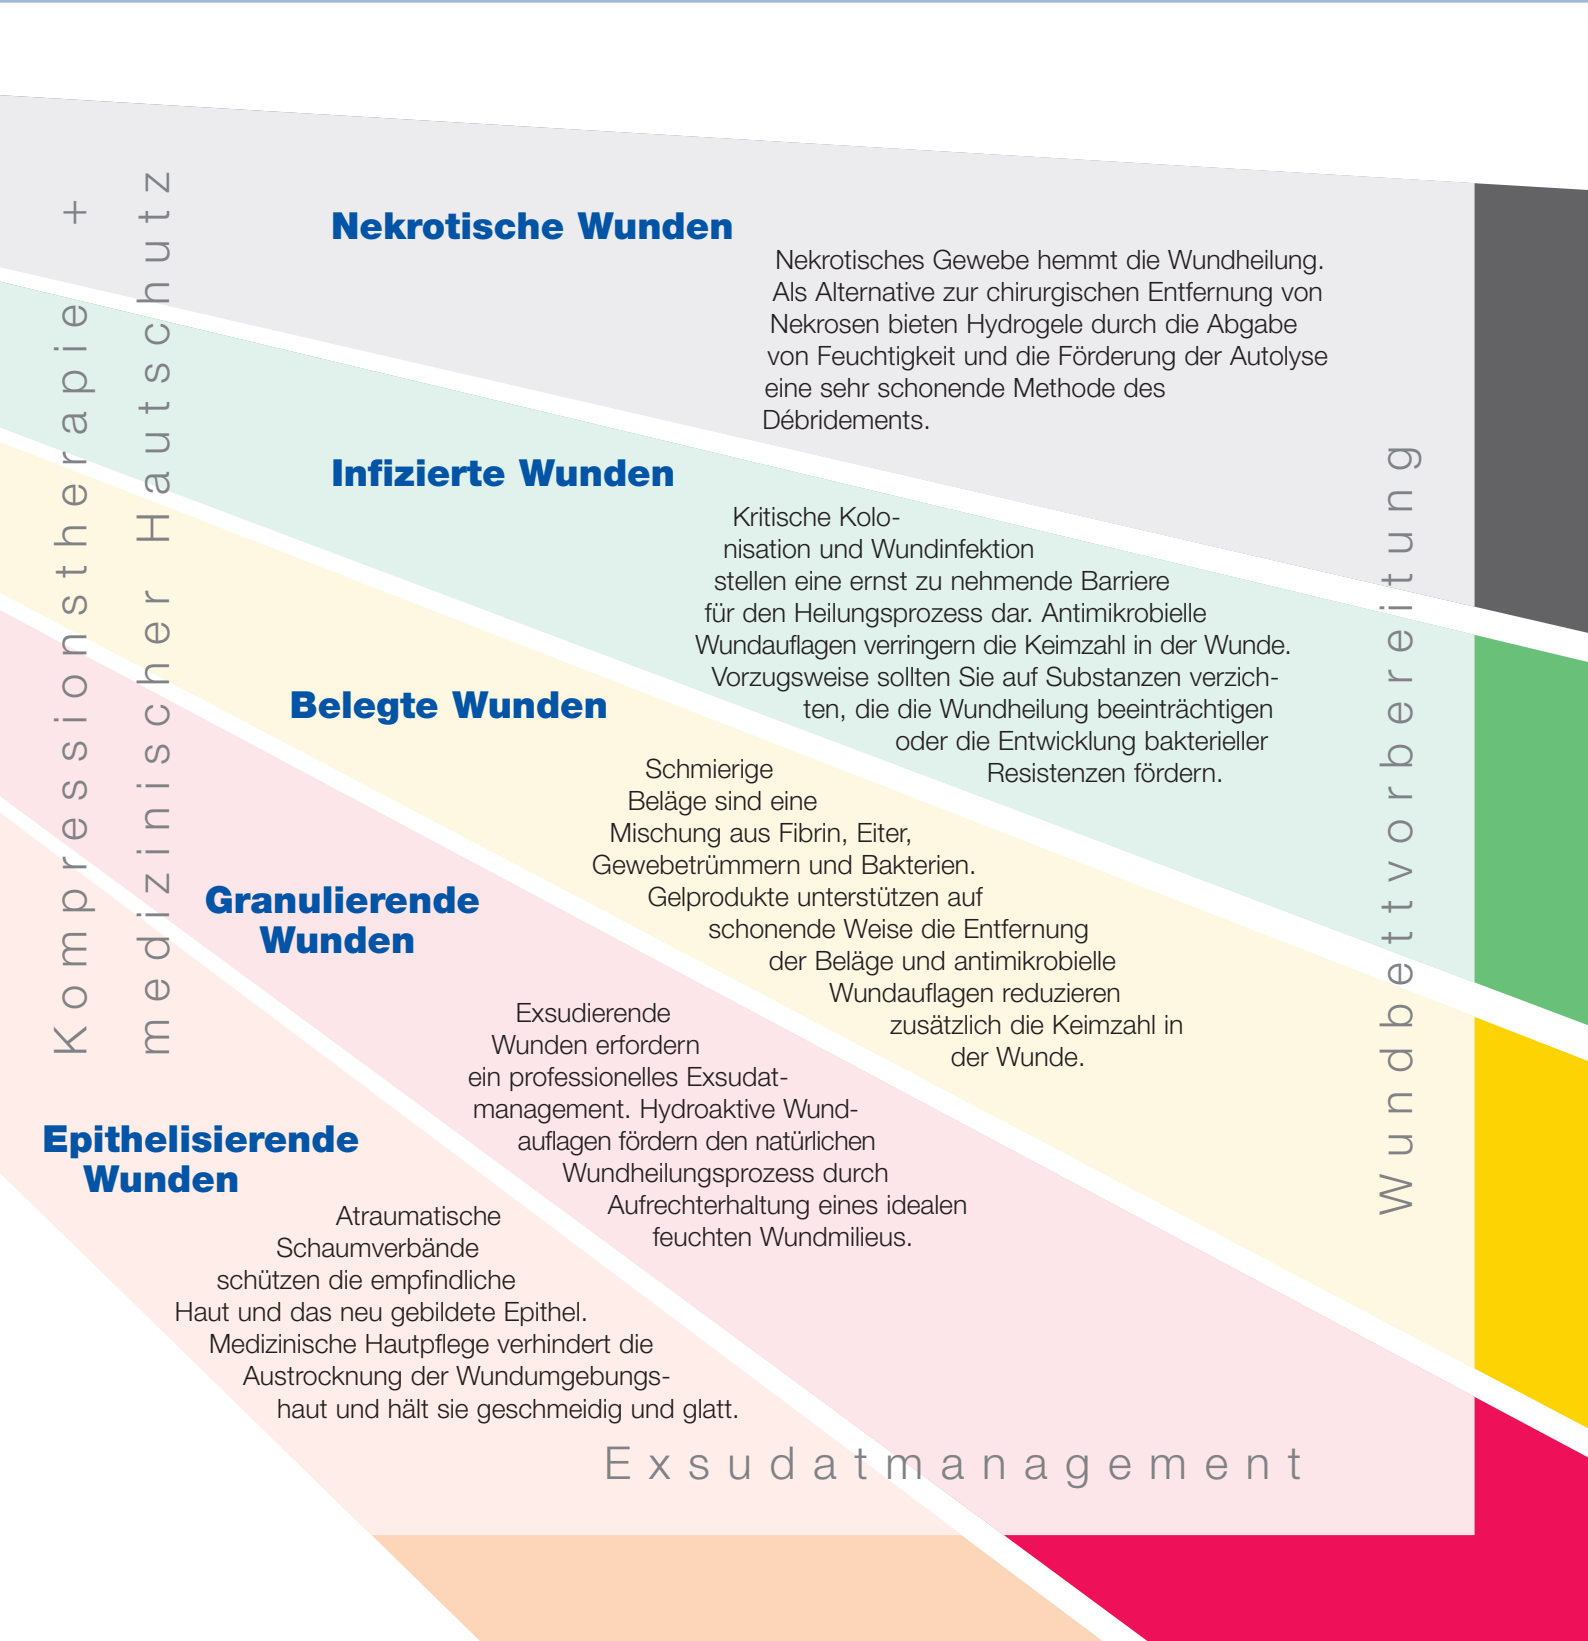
Kompressionstherapie +

medizinischer Hautschutz

Nekrotische Wunden

Nekrotisches Gewebe hemmt die Wundheilung. Als Alternative zur chirurgischen Entfernung von Nekrosen bieten Hydrogele durch die Abgabe von Feuchtigkeit und die Förderung der Autolyse eine sehr schonende Methode des Débridements.

Infizierte Wunden

Kritische Kolonisation und Wundinfektion stellen eine ernst zu nehmende Barriere für den Heilungsprozess dar. Antimikrobielle Wundauflagen verringern die Keimzahl in der Wunde. Vorzugsweise sollten Sie auf Substanzen verzichten, die die Wundheilung beeinträchtigen oder die Entwicklung bakterieller Resistenzen fördern.

Belegte Wunden

Schmierige Beläge sind eine Mischung aus Fibrin, Eiter, Gewebetrümmern und Bakterien. Gelprodukte unterstützen auf schonende Weise die Entfernung der Beläge und antimikrobielle Wundauflagen reduzieren zusätzlich die Keimzahl in der Wunde.

Granulierende Wunden

Exsudierende Wunden erfordern ein professionelles Exsudatmanagement. Hydroaktive Wundauflagen fördern den natürlichen Wundheilungsprozess durch Aufrechterhaltung eines idealen feuchten Wundmilieus.

Epithelisierende Wunden

Atraumatische Schaumverbände schützen die empfindliche Haut und das neu gebildete Epithel. Medizinische Hautpflege verhindert die Austrocknung der Wundumgebungshaut und hält sie geschmeidig und glatt.

Wundbettvorbereitung

Exsudatmanagement